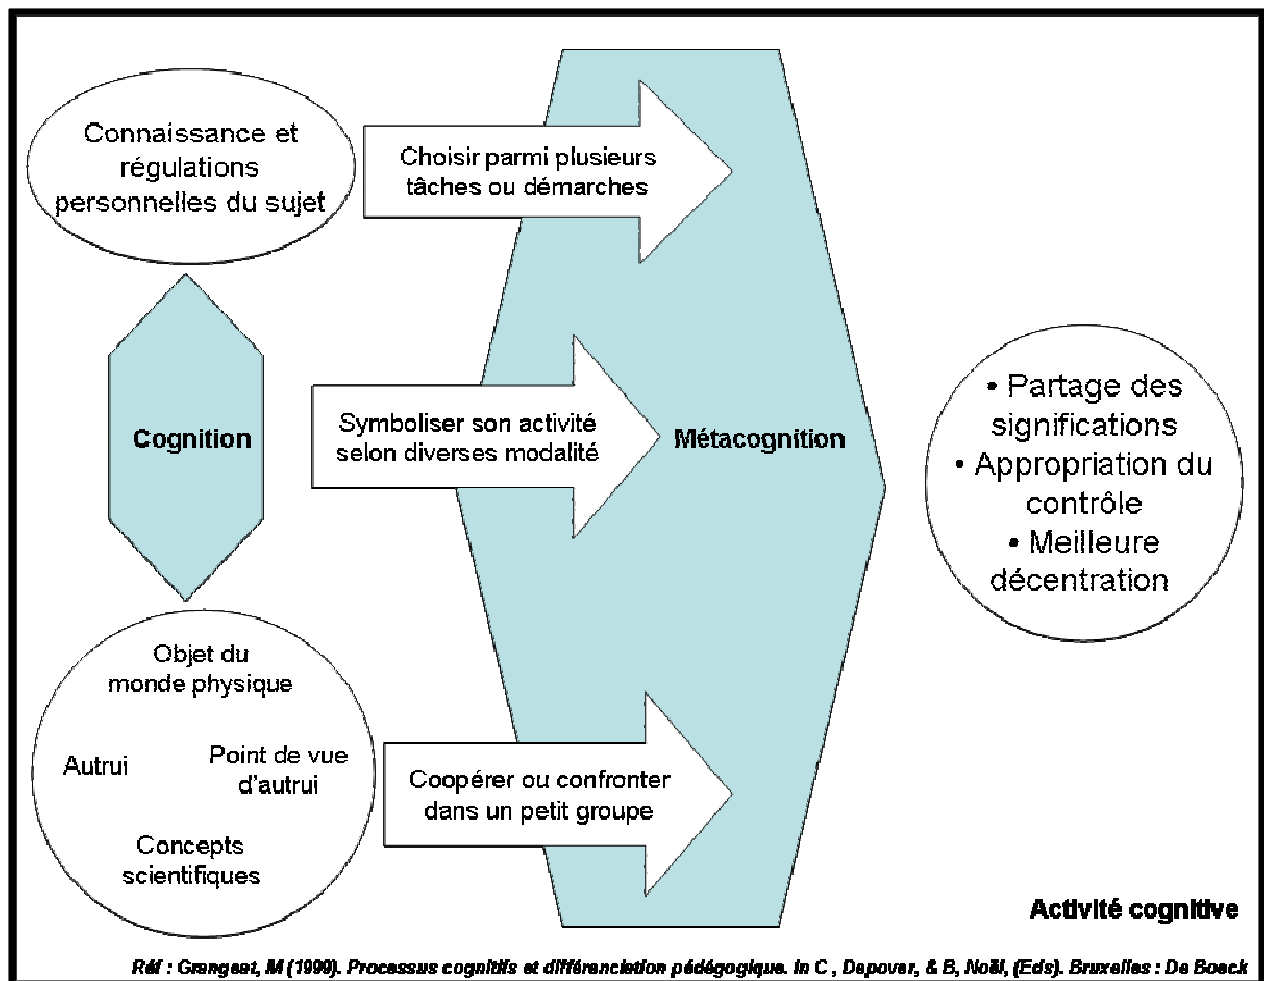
Connaissance et régulations personnelles du sujet

Choisir parmi plusieurs tâches ou démarches

Cognition

Symboliser son activité selon diverses modalité

Métacognition

• Partage des significations
• Appropriation du contrôle
• Meilleure décentration

Objet du monde physique

Autrui

Point de vue d'autrui

Concepts scientifiques

Coopérer ou confronter dans un petit groupe

Activité cognitive

Réf : Grangeat, M (1990). Processus cognitifs et différenciation pédagogique. In C , Depover, & B, Noël, (Eds). Bruxelles : De Boeck